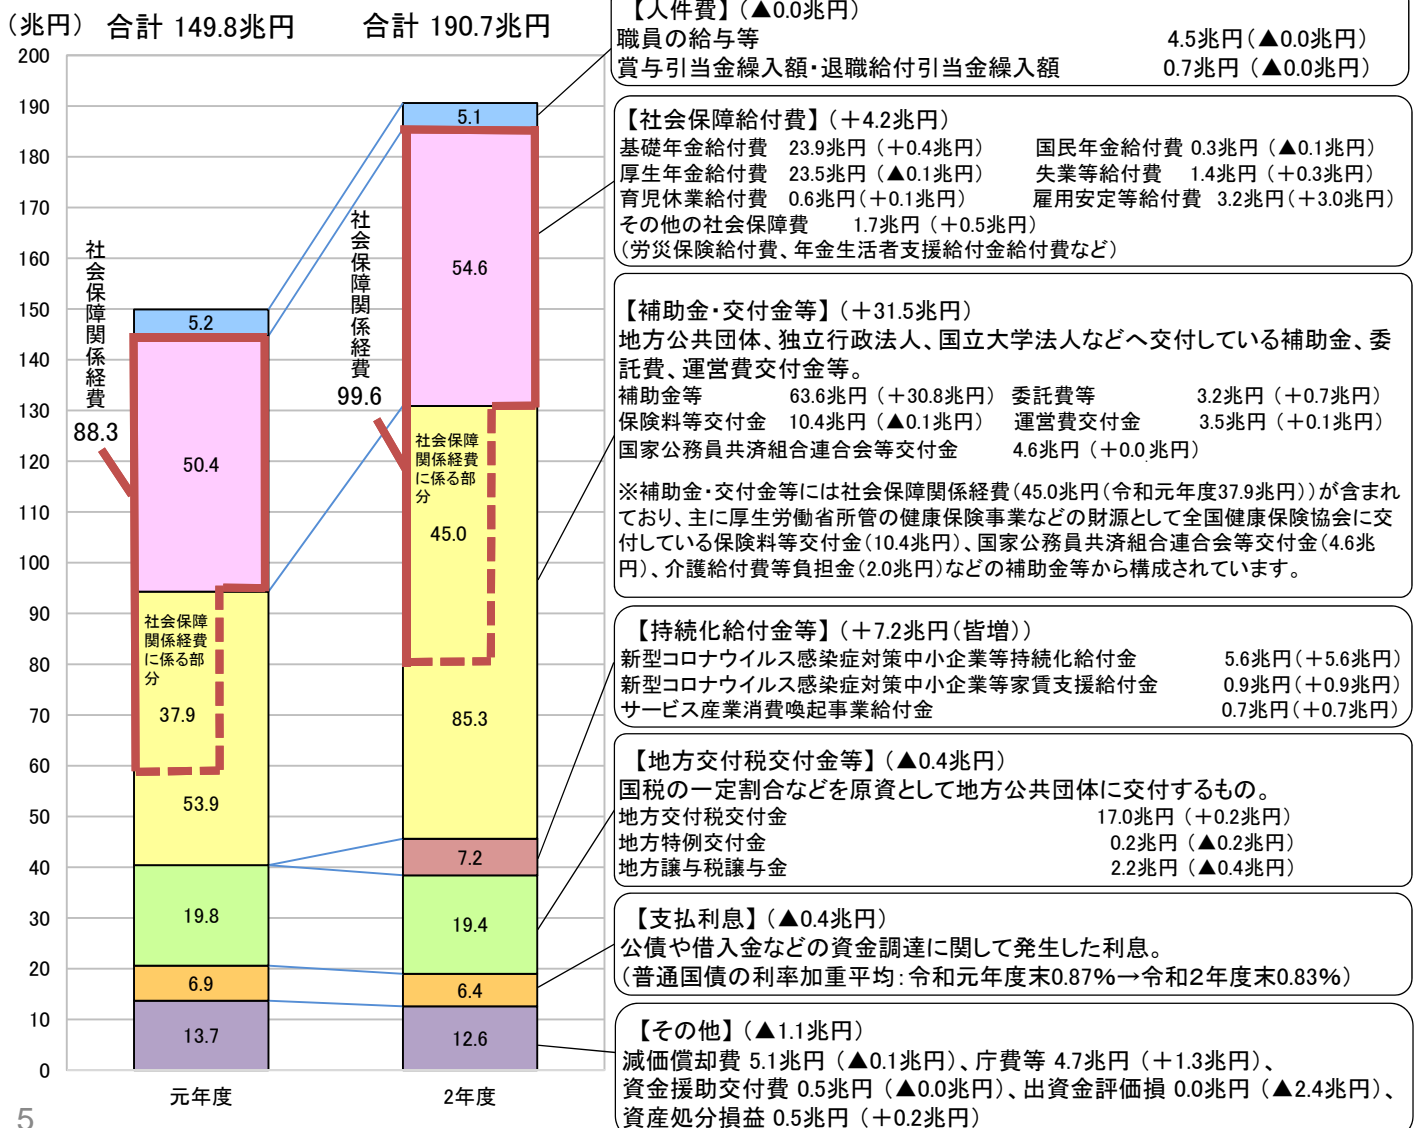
(兆円) 合計 149.8兆円 合計 190.7兆円

200
190
180
170
160
150
140
130
120
110
100
90
80
70
60
50
40
30
20
10
0

社会保障関係経費
88.3

5.2
50.4
社会保障関係経費に係る部分
37.9
53.9
19.8
6.9
13.7

社会保障関係経費
99.6

5.1
54.6
社会保障関係経費に係る部分
45.0
85.3
7.2
19.4
6.4
12.6

元年度
2年度

【人件費】(▲0.0兆円)
職員の給与等 4.5兆円(▲0.0兆円)
賞与引当金繰入額・退職給付引当金繰入額 0.7兆円(▲0.0兆円)

【社会保障給付費】(+4.2兆円)
基礎年金給付費 23.9兆円(+0.4兆円) 国民年金給付費 0.3兆円(▲0.1兆円)
厚生年金給付費 23.5兆円(▲0.1兆円) 失業等給付費 1.4兆円(+0.3兆円)
育児休業給付費 0.6兆円(+0.1兆円) 雇用安定等給付費 3.2兆円(+3.0兆円)
その他の社会保障費 1.7兆円(+0.5兆円)
(労災保険給付費、年金生活者支援給付金給付費など)

【補助金・交付金等】(+31.5兆円)
地方公共団体、独立行政法人、国立大学法人などへ交付している補助金、委託費、運営費交付金等。
補助金等 63.6兆円(+30.8兆円) 委託費等 3.2兆円(+0.7兆円)
保険料等交付金 10.4兆円(▲0.1兆円) 運営費交付金 3.5兆円(+0.1兆円)
国家公務員共済組合連合会等交付金 4.6兆円(+0.0兆円)

※補助金・交付金等には社会保障関係経費(45.0兆円(令和元年度37.9兆円))が含まれており、主に厚生労働省所管の健康保険事業などの財源として全国健康保険協会に交付している保険料等交付金(10.4兆円)、国家公務員共済組合連合会等交付金(4.6兆円)、介護給付費等負担金(2.0兆円)などの補助金等から構成されています。

【持続化給付金等】(+7.2兆円(皆増))
新型コロナウイルス感染症対策中小企業等持続化給付金 5.6兆円(+5.6兆円)
新型コロナウイルス感染症対策中小企業等家賃支援給付金 0.9兆円(+0.9兆円)
サービス産業消費喚起事業給付金 0.7兆円(+0.7兆円)

【地方交付税交付金等】(▲0.4兆円)
国税の一定割合などを原資として地方公共団体に交付するもの。
地方交付税交付金 17.0兆円(+0.2兆円)
地方特例交付金 0.2兆円(▲0.2兆円)
地方譲与税譲与金 2.2兆円(▲0.4兆円)

【支払利息】(▲0.4兆円)
公債や借入金などの資金調達に関して発生した利息。
(普通国債の利率加重平均:令和元年度末0.87%→令和2年度末0.83%)

【その他】(▲1.1兆円)
減価償却費 5.1兆円(▲0.1兆円)、庁費等 4.7兆円(+1.3兆円)、
資金援助交付費 0.5兆円(▲0.0兆円)、出資金評価損 0.0兆円(▲2.4兆円)、
資産処分損益 0.5兆円(+0.2兆円)

5